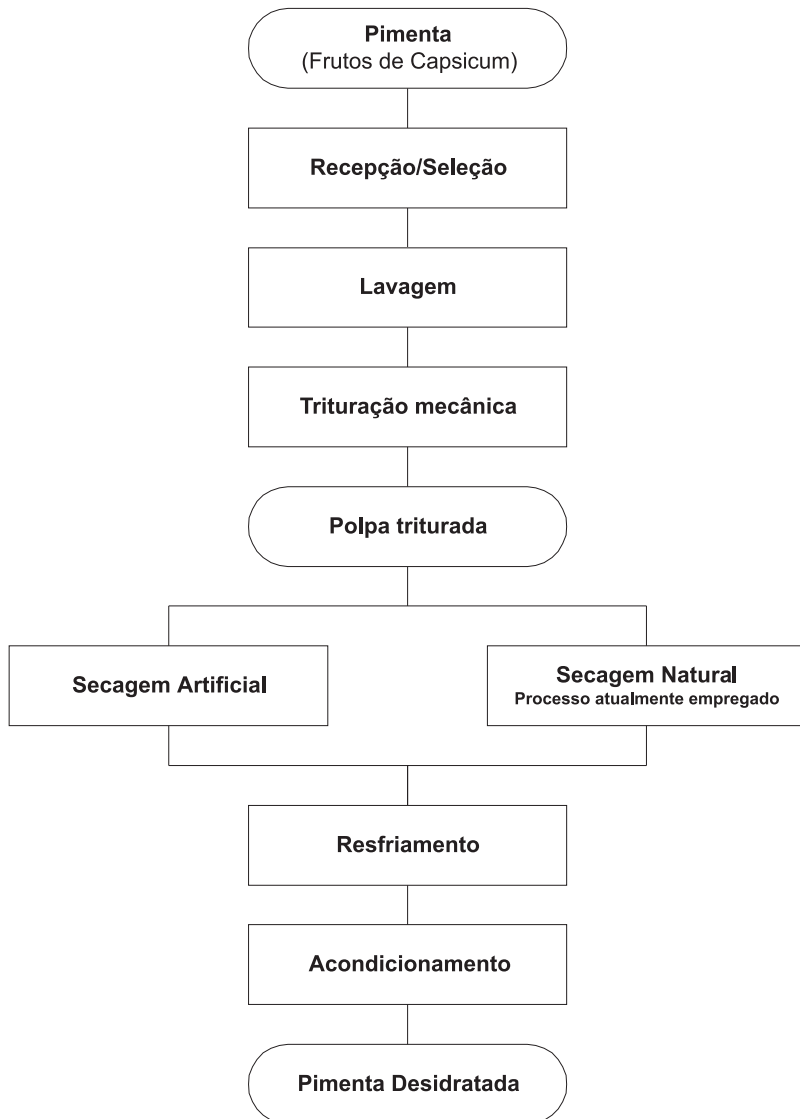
Pimenta
(Frutos de Capsicum)

Recepção/Seleção

Lavagem

Trituração mecânica

Polpa triturada

Secagem Artificial

Secagem Natural
Processo atualmente empregado

Resfriamento

Acondicionamento

Pimenta Desidratada